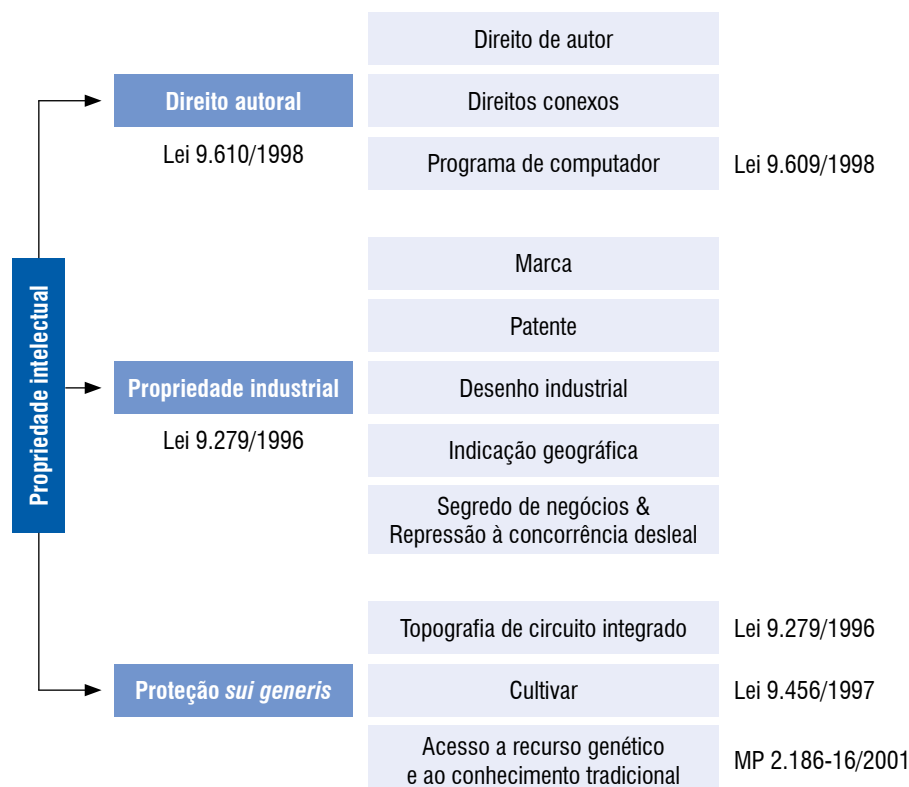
Propriedade intelectual

Direito autoral
Lei 9.610/1998

Direito de autor
Direitos conexos
Programa de computador
Lei 9.609/1998

Propriedade industrial
Lei 9.279/1996

Marca
Patente
Desenho industrial
Indicação geográfica
Segredo de negócios & Repressão à concorrência desleal

Proteção *sui generis*

Topografia de circuito integrado
Lei 9.279/1996
Cultivar
Lei 9.456/1997
Acesso a recurso genético e ao conhecimento tradicional
MP 2.186-16/2001